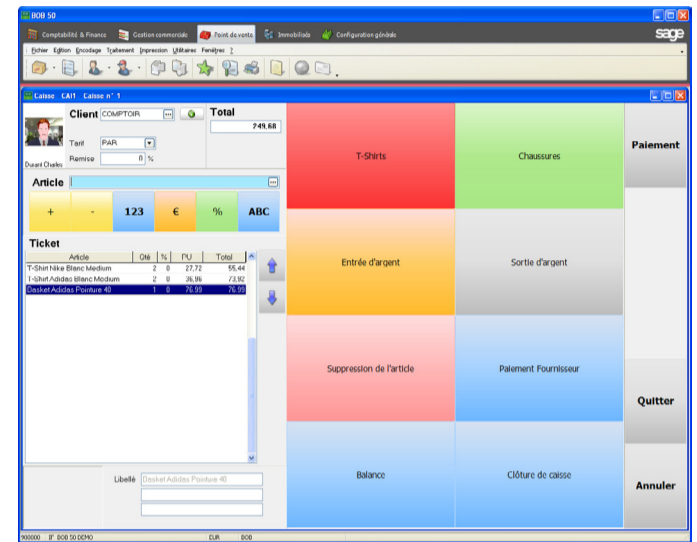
BOB 50

Comptabilité & Finance | Gestion commerciale | Point de vente | Immobilisés | Configuration générale

sage

Fichier Edition Encodage Traitement Impression Utilitaires Fenêtres ?

Caisse CA1 Caisse n° 1

Client COMPTOIR

Total

249,68

Tarif PAR

Remise 0 %

Durant Charles

Article

+ | - | 123 | € | % | ABC

Ticket

| Article | Qté | % | PU | Total |
|---|---|---|---|---|
| T-Shirt Nike Blanc Medium | 2 | 0 | 27,72 | 55,44 |
| T-Shirt Adidas Blanc Medium | 2 | 0 | 36,96 | 73,92 |
| Basket Adidas Pointure 40 | 1 | 0 | 76,99 | 76,99 |

Libellé Basket Adidas Pointure 40

T-Shirts

Chaussures

Entrée d'argent

Sortie d'argent

Suppression de l'article

Paiement Fournisseur

Balance

Clôture de caisse

Paiement

Quitter

Annuler

900000 | BOB 50 DEMO | EUR | BOB